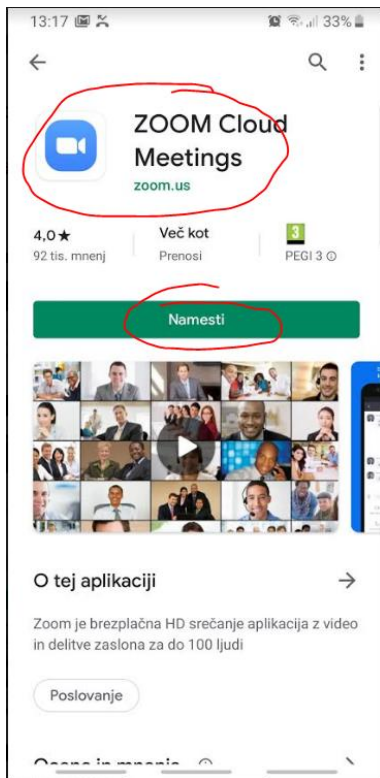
13:17 33%

ZOOM Cloud Meetings
zoom.us

4,0★
92 tis. mnenj

Več kot
Prenosi

3
PEGI 3 ⓘ

Namesti

O tej aplikaciji →

Zoom je brezplačna HD srečanje aplikacija z video in delitve zaslona za do 100 ljudi

Poslovanje

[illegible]